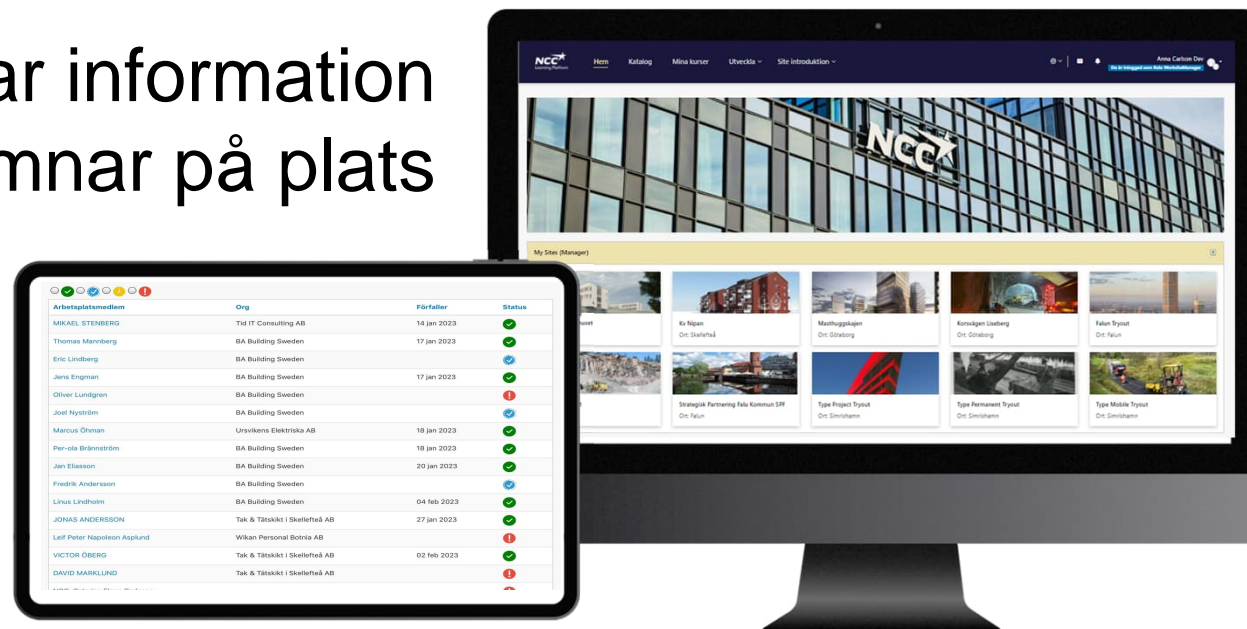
ar information
mnar på plats

NCC Learning Platform
Hem Katalog Mina kurser Utveckla Site introduktion
Anna Carlson Dev
Du är inloggad som Role Worksiteforsonger

My Sites (Manager)

Kv Nipan
Ort: Skellefteå

Masthuggskajen
Ort: Göteborg

Korsvägen Liseberg
Ort: Göteborg

Falun Tryout
Ort: Falun

Strategisk Partnering Falu Kommun SPF
Ort: Falun

Type Project Tryout
Ort: Simrishamn

Type Permanent Tryout
Ort: Simrishamn

Type Mobile Tryout
Ort: Simrishamn

| Arbetsplatsmedlem | Org | Förfaller | Status |
|---|---|---|---|
| MIKAEL STENBERG | Tid IT Consulting AB | 14 jan 2023 | |
| Thomas Mannberg | BA Building Sweden | 17 jan 2023 | |
| Eric Lindberg | BA Building Sweden | | |
| Jens Engman | BA Building Sweden | 17 jan 2023 | |
| Oliver Lundgren | BA Building Sweden | | |
| Joel Nyström | BA Building Sweden | | |
| Marcus Öhman | Ursvikens Elektriska AB | 18 jan 2023 | |
| Per-ola Brännström | BA Building Sweden | 18 jan 2023 | |
| Jan Eliasson | BA Building Sweden | 20 jan 2023 | |
| Fredrik Andersson | BA Building Sweden | | |
| Linus Lindholm | BA Building Sweden | 04 feb 2023 | |
| JONAS ANDERSSON | Tak & Tätskikt i Skellefteå AB | 27 jan 2023 | |
| Leif Peter Napoleon Asplund | Wikan Personal Botnia AB | | |
| VICTOR ÖBERG | Tak & Tätskikt i Skellefteå AB | 02 feb 2023 | |
| DAVID MARKLUND | Tak & Tätskikt i Skellefteå AB | | |
| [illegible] | | | |